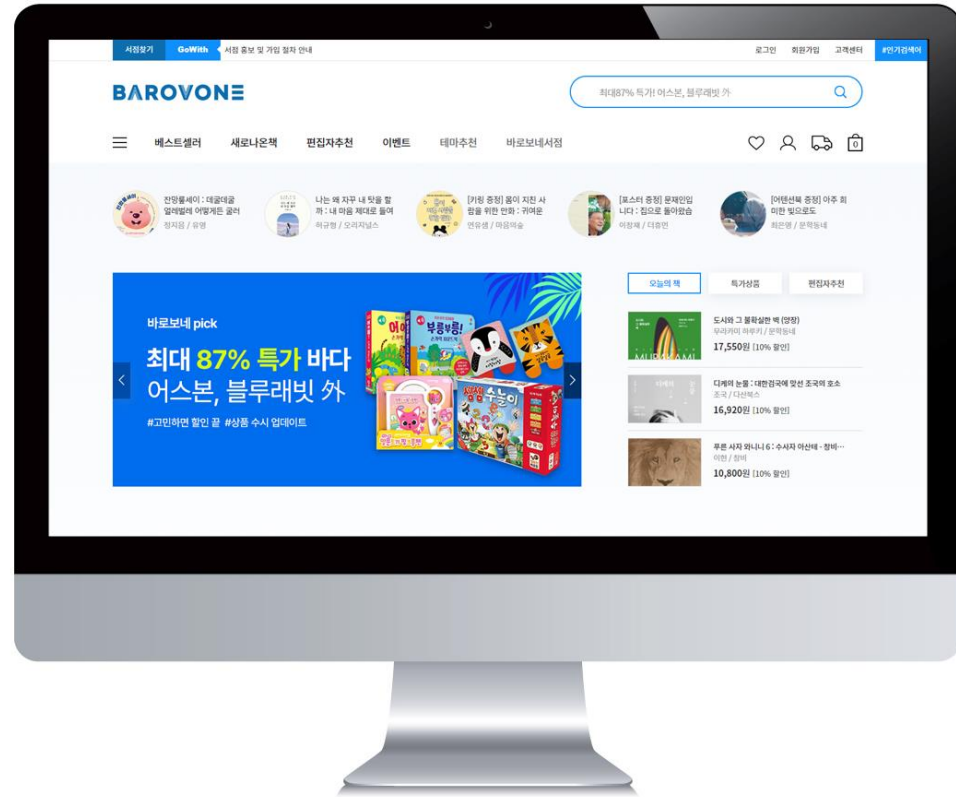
서점찾기 GoWith 서점 홍보 및 가입 절차 안내

로그인 회원가입 고객센터 #인기검색어

BAROVONE

최대87% 특가! 어스본, 블루래빗 外

베스트셀러 새로나온책 편집자추천 이벤트 테마추천 바로보네서점

0

잔망루피 : 데굴데굴 얼레벌레 어떻게든 굴러
정지음 / 유영

나는 왜 자꾸 내 탓을 할까 : 내 마음 제대로 들여
허규형 / 오리지널스

[카드 증정] 몸이 지친 사람을 위한 만화 : 귀여운
연유생 / 마음미술

[포스터 증정] 문제안입니다 : 집으로 돌아왔습
이창재 / 더휴먼

[어텐션북 증정] 아주 희미한 빛으로도
최은영 / 문학동네

바로보네 pick
최대 87% 특가 바다
어스본, 블루래빗 外
#고민하면 할인 끝 #상품 수시 업데이트

오늘의 책 특가상품 편집자추천

도시와 그 불확실한 벽 (양장)
무라카미 하루키 / 문학동네
17,550원 [10% 할인]

디케의 눈물 : 대한민국에 맞선 조국의 호소
조국 / 다산북스
16,920원 [10% 할인]

푸른 사자 와니니 6 : 수사자 아산테 · 장비…
이현 / 창비
10,800원 [10% 할인]